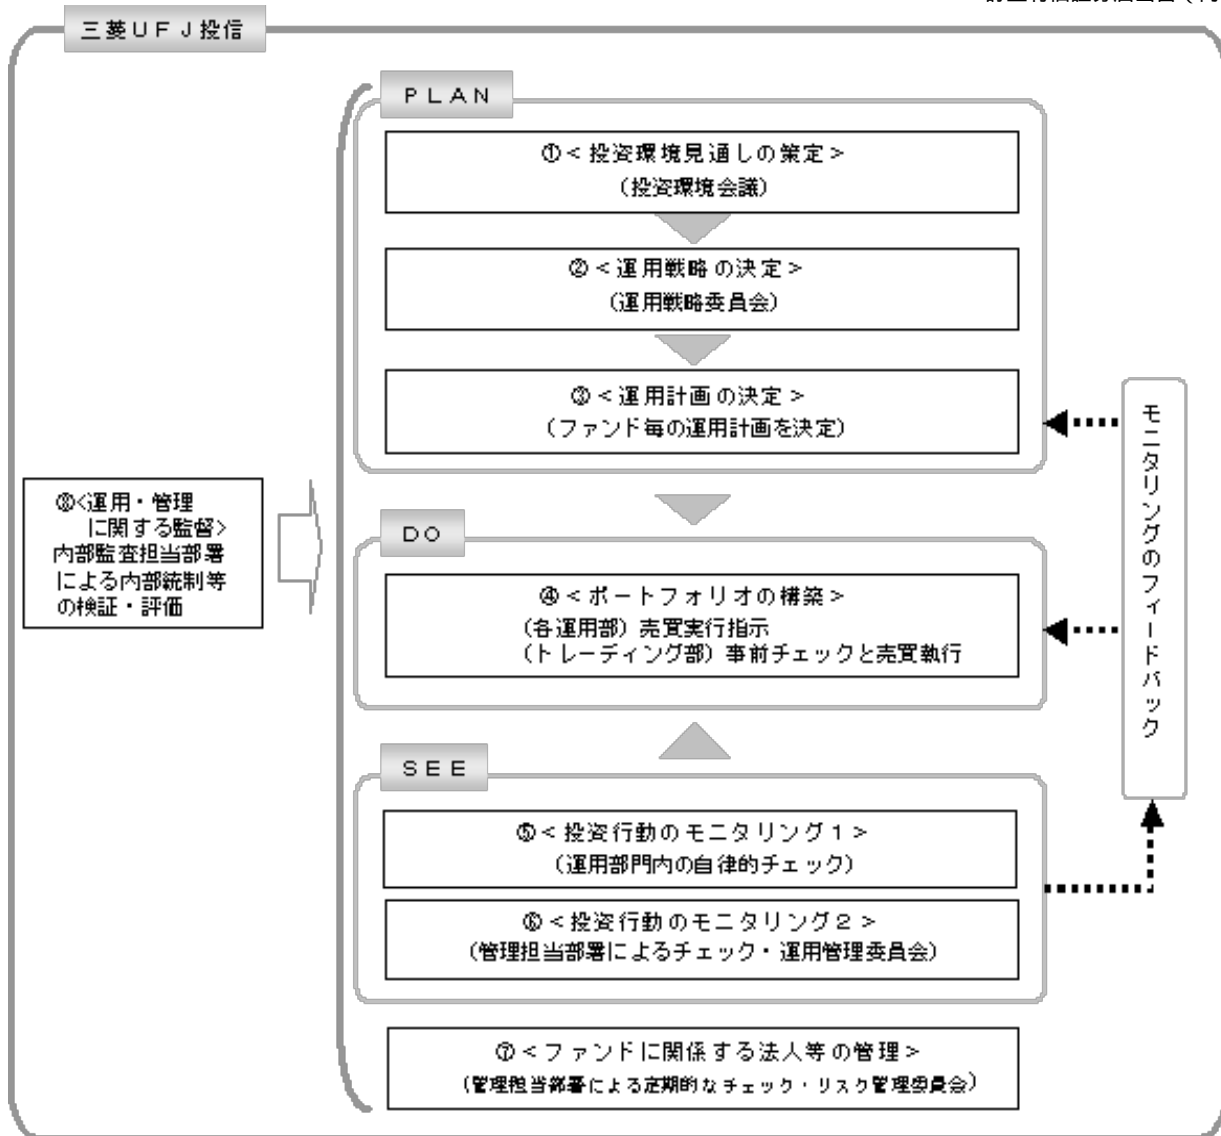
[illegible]

三菱ＵＦＪ投信

ＰＬＡＮ

①＜投資環境見通しの策定＞
（投資環境会議）

②＜運用戦略の決定＞
（運用戦略委員会）

③＜運用計画の決定＞
（ファンド毎の運用計画を決定）

⑧＜運用・管理に関する監督＞
内部監査担当部署による内部統制等の検証・評価

ＤＯ

④＜ポートフォリオの構築＞
（各運用部）売買実行指示
（トレーディング部）事前チェックと売買執行

ＳＥＥ

⑤＜投資行動のモニタリング１＞
（運用部門内の自律的チェック）

⑥＜投資行動のモニタリング２＞
（管理担当部署によるチェック・運用管理委員会）

⑦＜ファンドに関係する法人等の管理＞
（管理担当部署による定期的なチェック・リスク管理委員会）

モニタリングのフィードバック